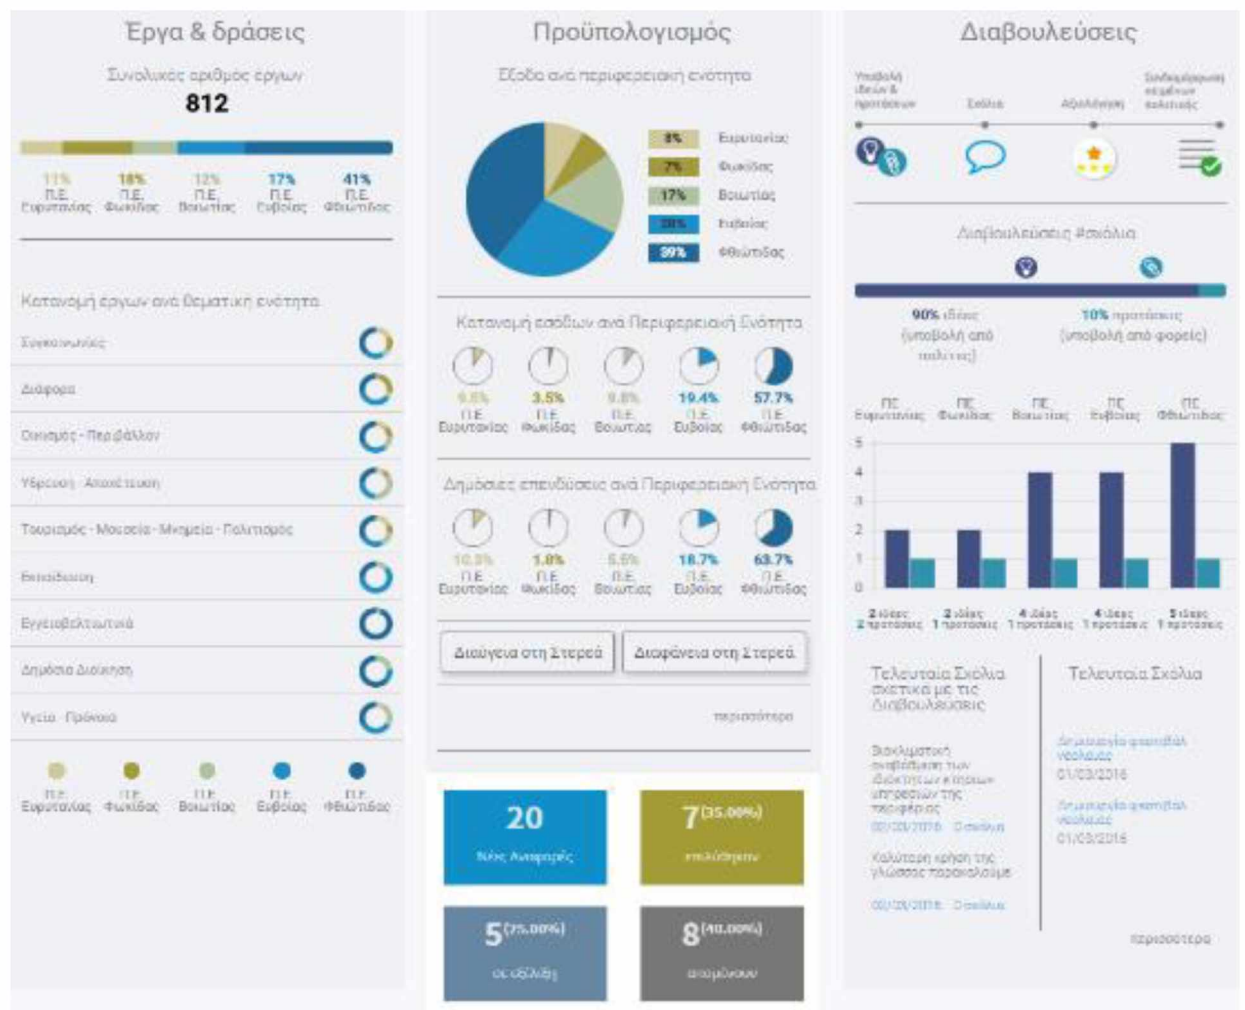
Έργα & δράσεις

Συνολικός αριθμός έργων
812

11% Π.Ε. Ευρυτανίας
18% Π.Ε. Φωκίδας
12% Π.Ε. Βοιωτίας
17% Π.Ε. Ευβοίας
41% Π.Ε. Φθιώτιδας

Κατανομή έργων ανά θεματική ενότητα

Συγκοινωνίες
Διάφορα
Οικισμός - Περιβάλλον
Ύδρευση - Αποχέτευση
Τουρισμός - Μουσεία - Μνημεία - Πολιτισμός
Εκπαίδευση
Εγγειοβελτιωτικά
Δημόσια Διοίκηση
Υγεία - Πρόνοια

Π.Ε. Ευρυτανίας
Π.Ε. Φωκίδας
Π.Ε. Βοιωτίας
Π.Ε. Ευβοίας
Π.Ε. Φθιώτιδας

Προϋπολογισμός

Έξοδα ανά περιφερειακή ενότητα

8% Ευρυτανίας
7% Φωκίδας
17% Βοιωτίας
28% Ευβοίας
39% Φθιώτιδας

Κατανομή εσόδων ανά Περιφερειακή Ενότητα

9.6% Π.Ε. Ευρυτανίας
3.5% Π.Ε. Φωκίδας
9.8% Π.Ε. Βοιωτίας
19.4% Π.Ε. Ευβοίας
57.7% Π.Ε. Φθιώτιδας

Δημόσιες επενδύσεις ανά Περιφερειακή Ενότητα

10.3% Π.Ε. Ευρυτανίας
1.8% Π.Ε. Φωκίδας
5.5% Π.Ε. Βοιωτίας
18.7% Π.Ε. Ευβοίας
63.7% Π.Ε. Φθιώτιδας

Διαύγεια στη Στερεά
Διαφάνεια στη Στερεά

περισσότερα

20
Νέες Αναφορές

7 (35.00%)
επιλύθηκαν

5 (25.00%)
σε εξέλιξη

8 (40.00%)
απορρίφθηκαν

Διαβουλεύσεις

Υποβολή ιδεών & προτάσεων
Σχόλια
Αξιολόγηση
Συνδιαμόρφωση σχεδίων πολιτικής

Διαβουλεύσεις #σχόλια

90% ιδέες (υποβολή από πολίτες)
10% προτάσεις (υποβολή από φορείς)

ΠΕ Ευρυτανίας
ΠΕ Φωκίδας
ΠΕ Βοιωτίας
ΠΕ Ευβοίας
ΠΕ Φθιώτιδας

5
4
3
2
1
0

2 ιδέες 2 προτάσεις
2 ιδέες 1 προτάσεις
4 ιδέες 1 προτάσεις
4 ιδέες 1 προτάσεις
5 ιδέες 1 προτάσεις

Τελευταία Σχόλια σχετικά με τις Διαβουλεύσεις

Βιοκλιματική αναβάθμιση των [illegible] της περιοχής
00/03/2016 Σχόλιο

Καλύτερη χρήση της γλώσσας παρακαλούμε
00/03/2016 Σχόλιο

Τελευταία Σχόλια

Δημιουργία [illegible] νεολαίας
01/03/2016

Δημιουργία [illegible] νεολαίας
01/03/2016

περισσότερα